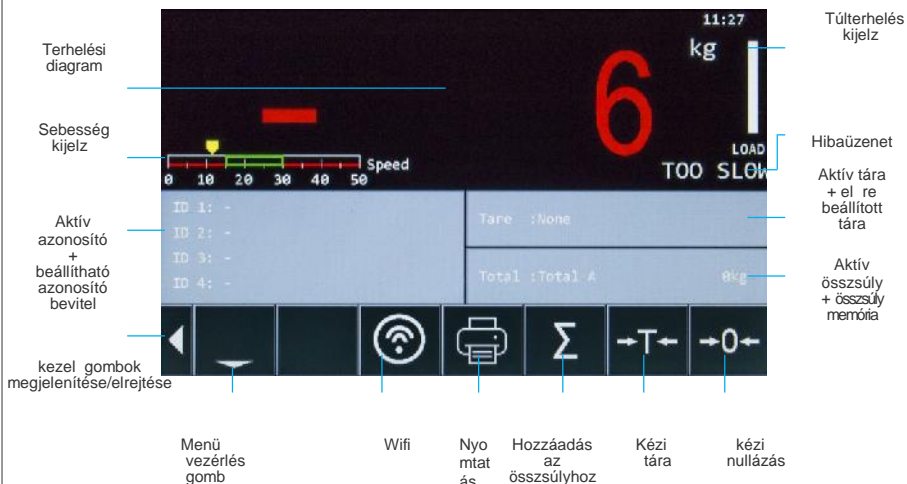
Terhelési diagram

Sebesség kijelz

Aktív azonosító + beállítható azonosító bevitel

kezel gombok megjelenítése/elrejtése

11:27

kg

6

LOAD

TOO SLOW

0 10 20 30 40 50 Speed

ID 1: -
ID 2: -
ID 3: -
ID 4: -

Tare :None

Total :Total A 0kg

Túlterhelés kijelz

Hibaüzenet

Aktív tára + el re beállított tára

Aktív összsúly + összsúly memória

Σ

→T←

→0←

Menü vezérlés gomb

Wifi

Nyo mtat ás

Hozzáadás az összsúlyhoz

Kézi tára

kézi nullázás